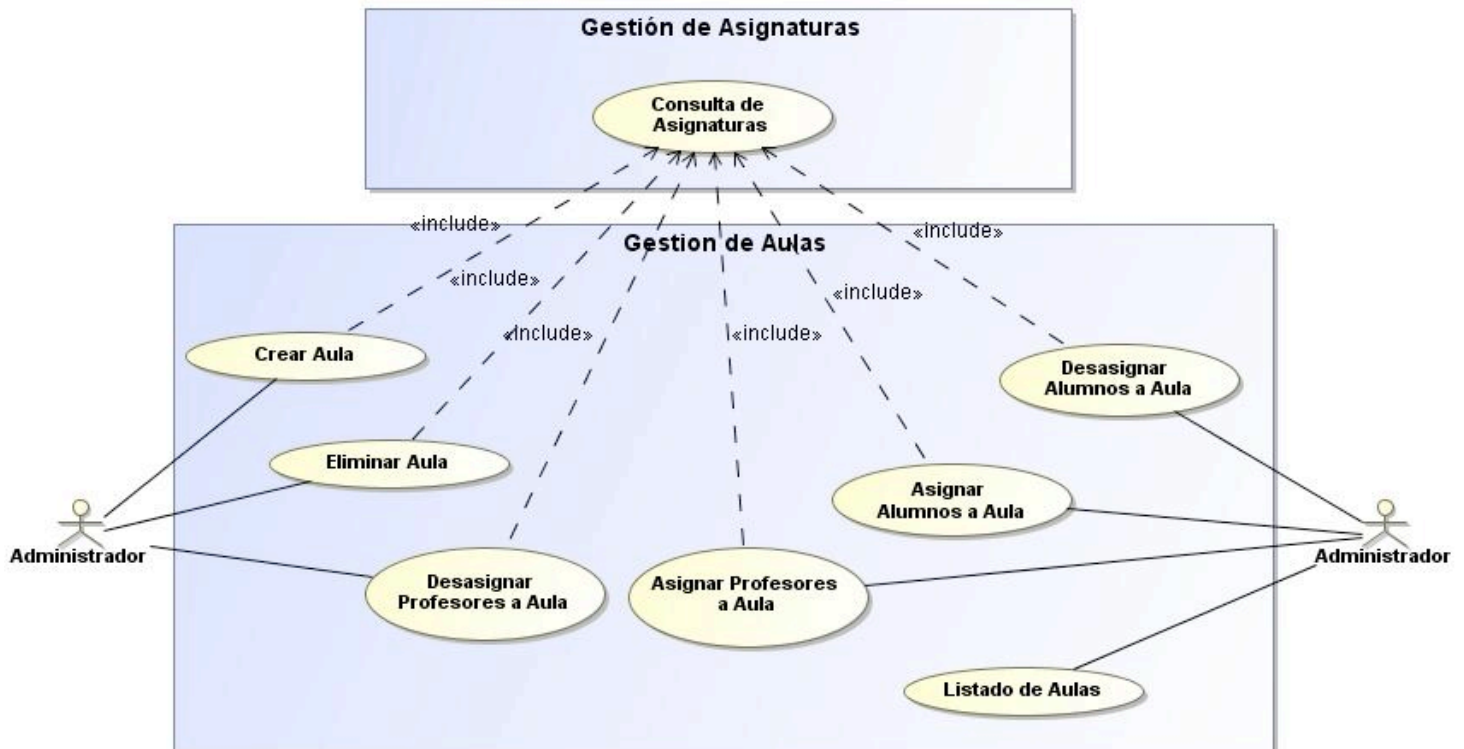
Gestión de Asignaturas

Consulta de Asignaturas

«include»

Gestion de Aulas

«include»

«include»

«include»

«include»

«include»

Crear Aula

Desasignar Alumnos a Aula

Eliminar Aula

Asignar Alumnos a Aula

Administrador

Desasignar Profesores a Aula

Asignar Profesores a Aula

Administrador

Listado de Aulas